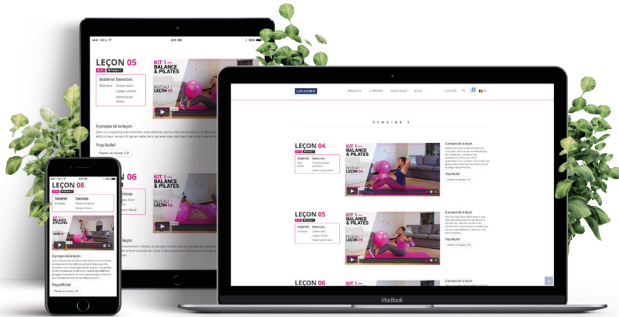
LEÇON 05

Matériel Exercices

KIT 1 — BALANCE & PILATES

NIVEAU LEÇON 05

À propos de la leçon

Trop facile?

LEÇON 06

KIT 1 — BALANCE & PILATES

NIVEAU LEÇON 06

LEÇON 08

Matériel Exercices

À propos de la leçon

Trop difficile?

LEÇON 04

Matériel Exercices

KIT 1 — BALANCE & PILATES

NIVEAU LEÇON 04

À propos de la leçon

Trop facile?

LEÇON 05

Matériel Exercices

KIT 1 — BALANCE & PILATES

NIVEAU LEÇON 05

À propos de la leçon

Trop facile?

LEÇON 06

MacBook